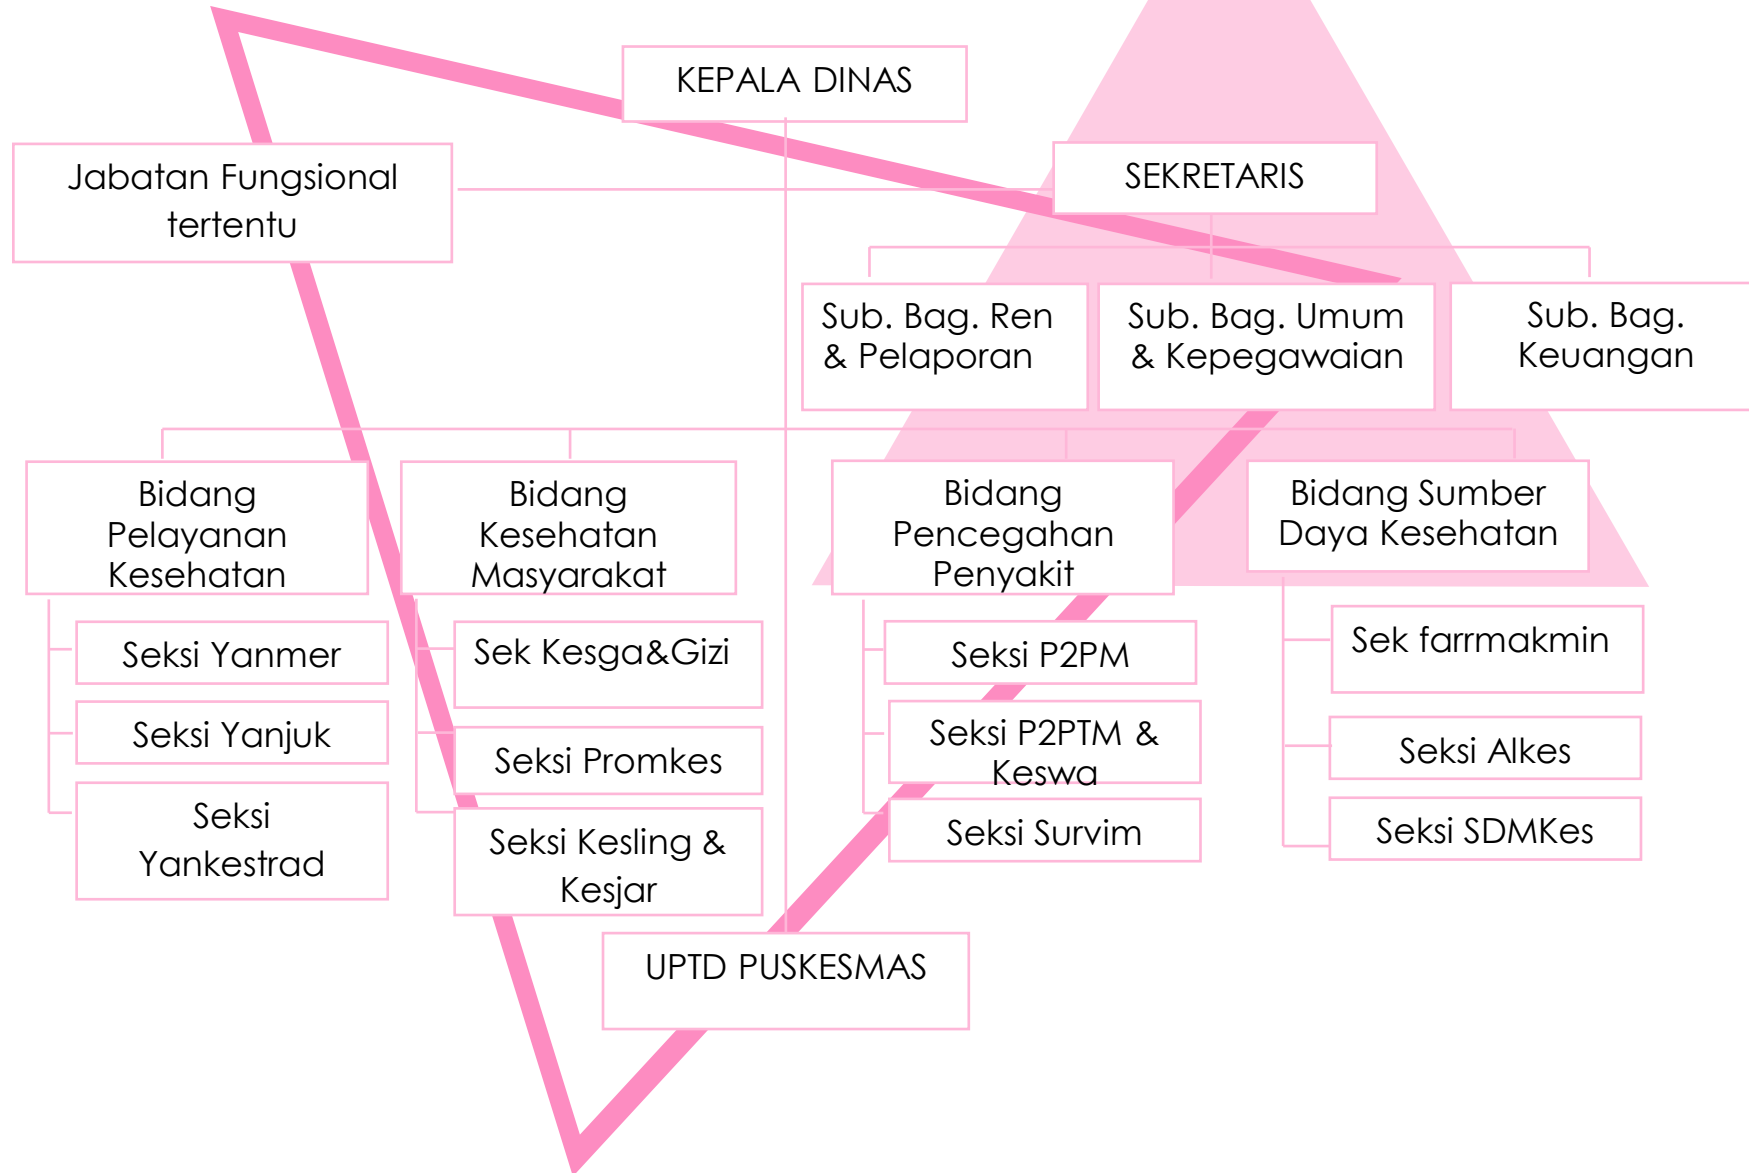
KEPALA DINAS

Jabatan Fungsional tertentu

SEKRETARIS

Sub. Bag. Ren & Pelaporan

Sub. Bag. Umum & Kepegawaian

Sub. Bag. Keuangan

Bidang Pelayanan Kesehatan

Seksi Yanmer

Seksi Yanjuk

Seksi Yankestrad

Bidang Kesehatan Masyarakat

Sek Kesga&Gizi

Seksi Promkes

Seksi Kesling & Kesjar

Bidang Pencegahan Penyakit

Seksi P2PM

Seksi P2PTM & Keswa

Seksi Survim

Bidang Sumber Daya Kesehatan

Sek farrmakmin

Seksi Alkes

Seksi SDMKes

UPTD PUSKESMAS